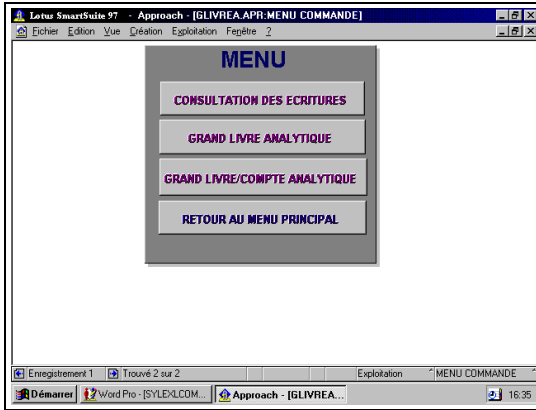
Lotus SmartSuite 97 - Approach - [GLIVREA.APR:MENU COMMANDE]

Fichier Edition Vue Création Exploitation Fenêtre ?

MENU

CONSULTATION DES ECRITURES

GRAND LIVRE ANALYTIQUE

GRAND LIVRE/COMPTE ANALYTIQUE

RETOUR AU MENU PRINCIPAL

Enregistrement 1 Trouvé 2 sur 2 Exploitation MENU COMMANDE

Démarrer Word Pro - [SYLEXLCOM... Approach - [GLIVREA... 16:35